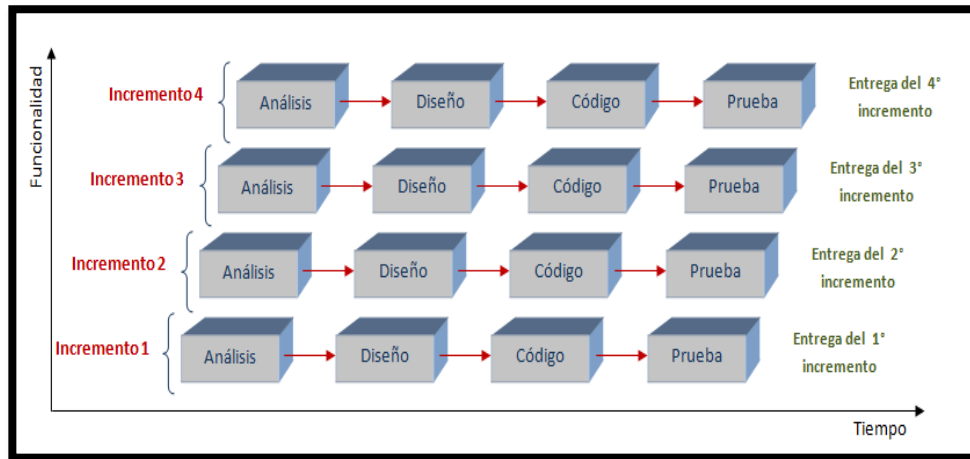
Funcionalidad

Incremento 4
Análisis
Diseño
Código
Prueba
Entrega del 4° incremento

Incremento 3
Análisis
Diseño
Código
Prueba
Entrega del 3° incremento

Incremento 2
Análisis
Diseño
Código
Prueba
Entrega del 2° incremento

Incremento 1
Análisis
Diseño
Código
Prueba
Entrega del 1° incremento

Tiempo